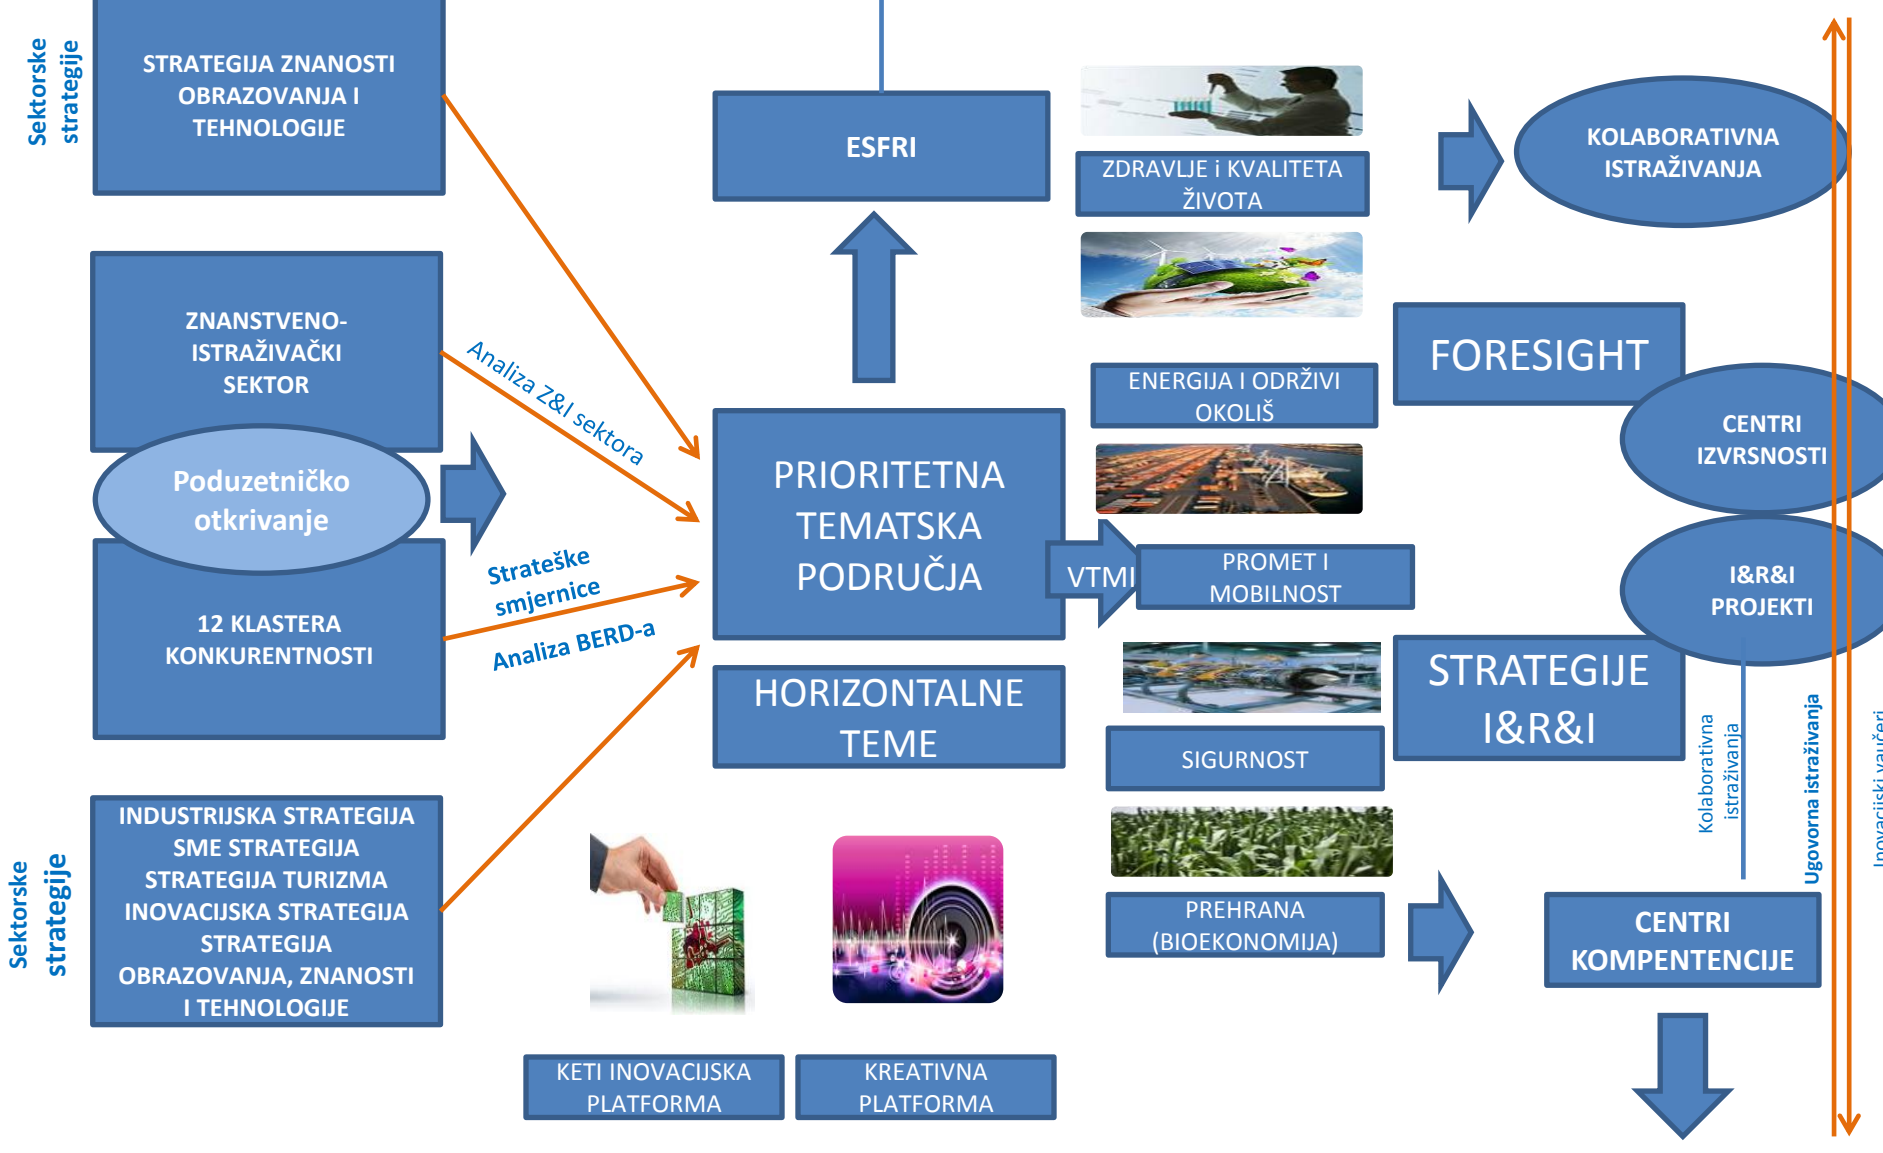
Sektorske strategije

STRATEGIJA ZNANOSTI OBRAZOVANJA I TEHNOLOGIJE

ESFRI

ZDRAVLJE i KVALITETA ŽIVOTA

KOLABORATIVNA ISTRAŽIVANJA

ZNANSTVENO-ISTRAŽIVAČKI SEKTOR

Analiza Z&I sektora

FORESIGHT

ENERGIJA I ODRŽIVI OKOLIŠ

CENTRI IZVRSNOSTI

Poduzetničko otkrivanje

PRIORITETNA TEMATSKA PODRUČJA

Strateške smjernice

VTMI

PROMET I MOBILNOST

I&R&I PROJEKTI

12 KLASTERA KONKURENTNOSTI

Analiza BERD-a

HORIZONTALNE TEME

STRATEGIJE I&R&I

SIGURNOST

Kolaborativna istraživanja

Ugovorna istraživanja

Inovacijski vaučeri

Sektorske strategije

INDUSTRIJSKA STRATEGIJA
SME STRATEGIJA
STRATEGIJA TURIZMA
INOVACIJSKA STRATEGIJA
STRATEGIJA OBRAZOVANJA, ZNANOSTI I TEHNOLOGIJE

PREHRANA (BIOEKONOMIJA)

CENTRI KOMPENTENCIJE

KETI INOVACIJSKA PLATFORMA

KREATIVNA PLATFORMA